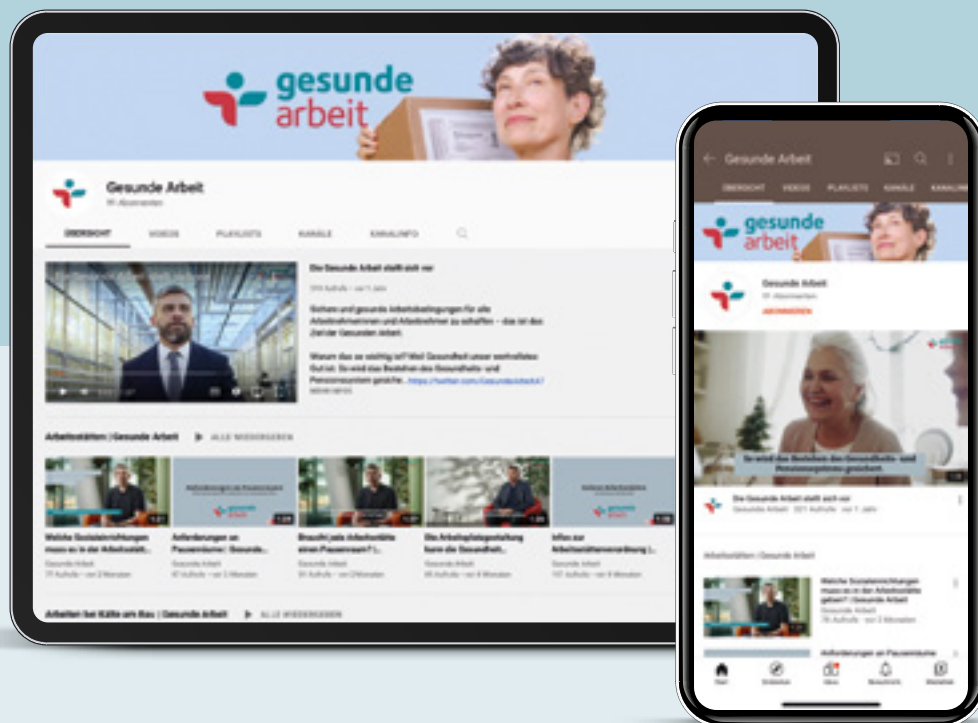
gesunde arbeit

Gesunde Arbeit
91 Abonnenten

ÜBERSICHT VIDEOS PLAYLISTS KANÄLE KANALINFO

Die Gesunde Arbeit stellt sich vor
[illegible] Aufrufe · vor 1 Jahr

Sichere und gesunde Arbeitsbedingungen für alle Arbeitnehmerinnen und Arbeitnehmer zu schaffen – das ist das Ziel der Gesunden Arbeit.

Warum das so wichtig ist? Weil Gesundheit unser wertvollstes Gut ist. So wird das Bestehen des Gesundheits- und Pensionssystem gesiche... https://twitter.com/GesundeArbeit/
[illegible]

Arbeitsstätten | Gesunde Arbeit ALLE WIEDERGEBEN

Welche Sozialeinrichtungen muss es in der Arbeitsstätt...
Gesunde Arbeit
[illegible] Aufrufe · vor 2 Monaten

Anforderungen an Pausenräume | Gesunde...
Gesunde Arbeit
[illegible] Aufrufe · vor 2 Monaten

Braucht jede Arbeitsstätte einen Pausenraum? |...
Gesunde Arbeit
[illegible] Aufrufe · vor 2 Monaten

Die Arbeitsplatzgestaltung kann die Gesundheit...
Gesunde Arbeit
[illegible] Aufrufe · vor 8 Monaten

Infos zur Arbeitsstättenverordnung |...
Gesunde Arbeit
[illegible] Aufrufe · vor 8 Monaten

Arbeiten bei Kälte am Bau | Gesunde Arbeit ALLE WIEDERGEBEN

Gesunde Arbeit
ÜBERSICHT VIDEOS PLAYLISTS KANÄLE KANALINFO
gesunde arbeit
Gesunde Arbeit
91 Abonnenten
ABONNIEREN

So wird das Bestehen des Gesundheits- und Pensionssystems gesichert.

Die Gesunde Arbeit stellt sich vor
Gesunde Arbeit · 201 Aufrufe · vor 1 Jahr

Arbeitsstätten | Gesunde Arbeit

Welche Sozialeinrichtungen muss es in der Arbeitsstätte geben? | Gesunde Arbeit
Gesunde Arbeit
76 Aufrufe · vor 2 Monaten

Anforderungen an Pausenräume

Start Entdecken Abos Benachrichtigungen Mediathek